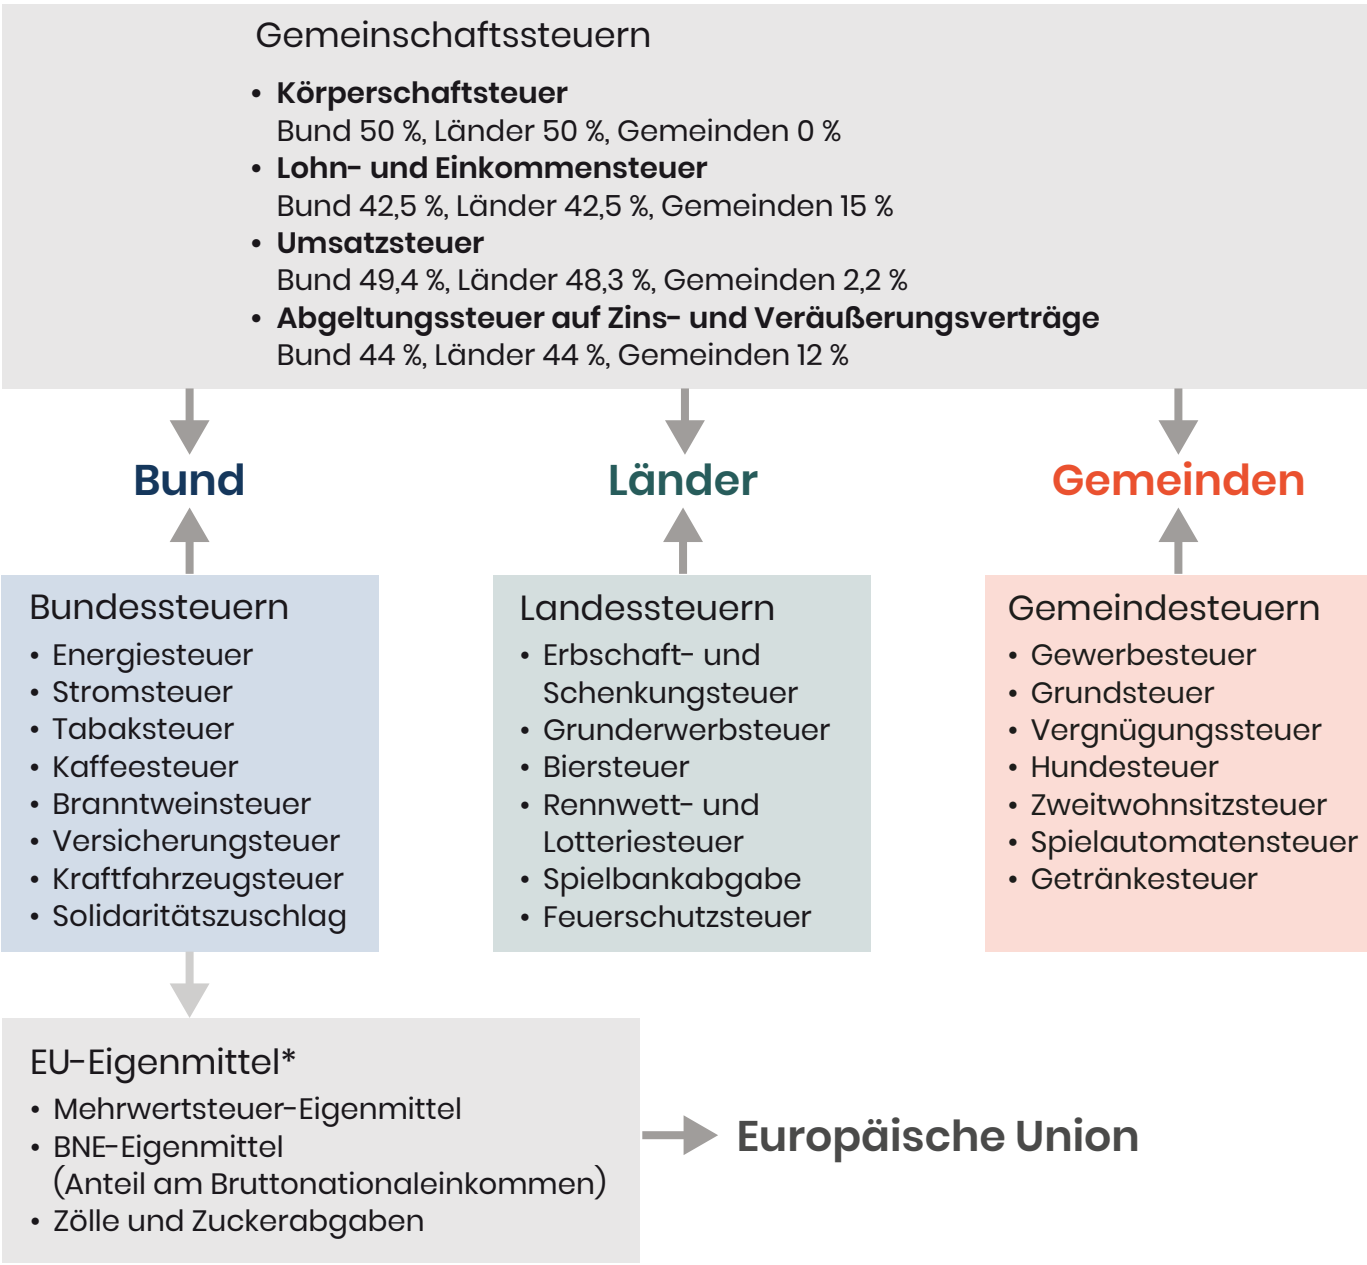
Gemeinschaftssteuern

- **Körperschaftsteuer**
Bund 50 %, Länder 50 %, Gemeinden 0 %
- **Lohn- und Einkommensteuer**
Bund 42,5 %, Länder 42,5 %, Gemeinden 15 %
- **Umsatzsteuer**
Bund 49,4 %, Länder 48,3 %, Gemeinden 2,2 %
- **Abgeltungssteuer auf Zins- und Veräußerungsverträge**
Bund 44 %, Länder 44 %, Gemeinden 12 %

Bund

Länder

Gemeinden

Bundessteuern
- Energiesteuer
- Stromsteuer
- Tabaksteuer
- Kaffeesteuer
- Branntweinsteuer
- Versicherungsteuer
- Kraftfahrzeugsteuer
- Solidaritätszuschlag

Landessteuern
- Erbschaft- und Schenkungsteuer
- Grunderwerbsteuer
- Biersteuer
- Rennwett- und Lotteriesteuer
- Spielbankabgabe
- Feuerschutzsteuer

Gemeindesteuern
- Gewerbesteuer
- Grundsteuer
- Vergnügungssteuer
- Hundesteuer
- Zweitwohnsitzsteuer
- Spielautomatensteuer
- Getränkesteuer

EU-Eigenmittel*
- Mehrwertsteuer-Eigenmittel
- BNE-Eigenmittel (Anteil am Bruttonationaleinkommen)
- Zölle und Zuckerabgaben

Europäische Union